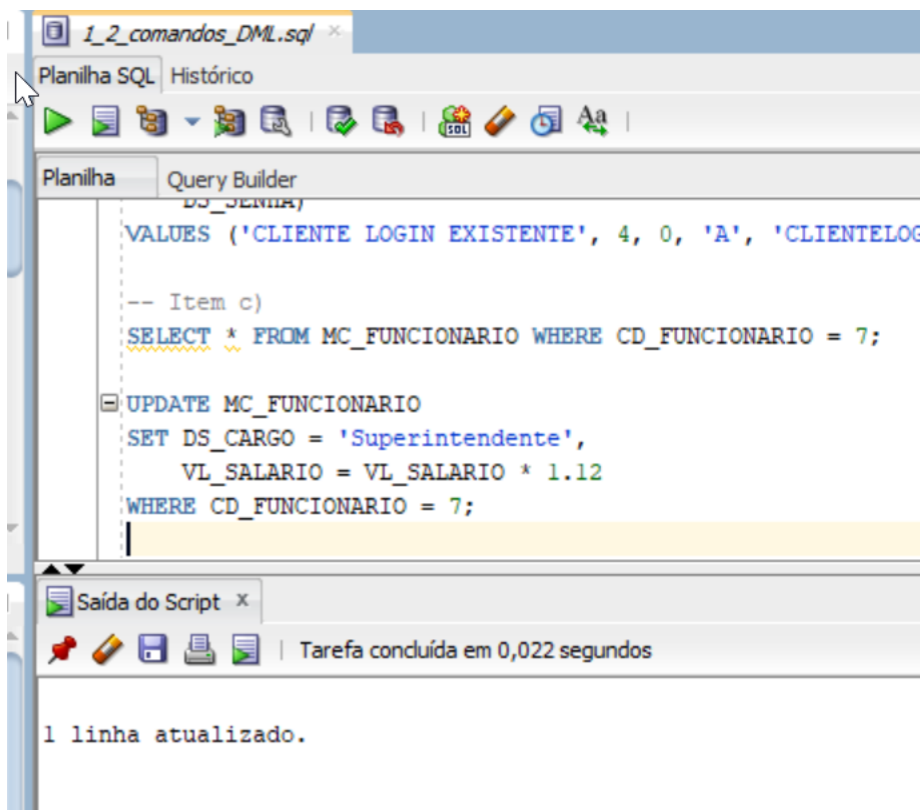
1_2_comandos_DML.sql ×

Planilha SQL Histórico

Planilha Query Builder

DS_SENHA)
VALUES ('CLIENTE LOGIN EXISTENTE', 4, 0, 'A', 'CLIENTELOG

-- Item c)
SELECT * FROM MC_FUNCIONARIO WHERE CD_FUNCIONARIO = 7;

UPDATE MC_FUNCIONARIO
SET DS_CARGO = 'Superintendente',
VL_SALARIO = VL_SALARIO * 1.12
WHERE CD_FUNCIONARIO = 7;

Saída do Script ×

Tarefa concluída em 0,022 segundos

1 linha atualizado.